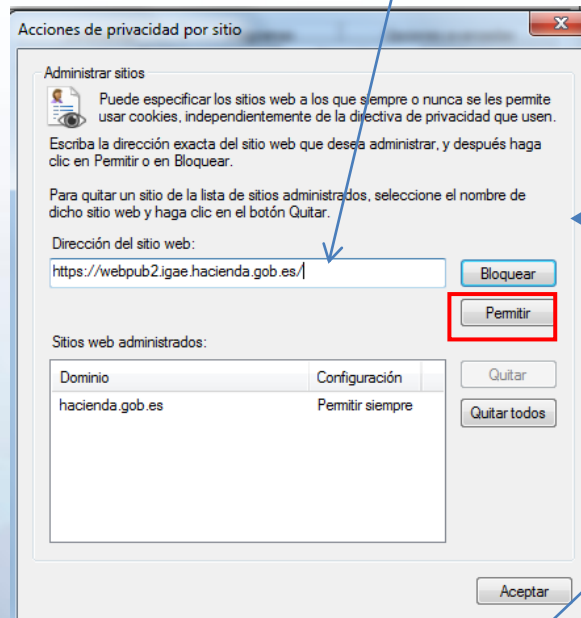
Acciones de privacidad por sitio

Administrar sitios

Puede especificar los sitios web a los que siempre o nunca se les permite usar cookies, independientemente de la directiva de privacidad que usen.

Escriba la dirección exacta del sitio web que desea administrar, y después haga clic en Permitir o en Bloquear.

Para quitar un sitio de la lista de sitios administrados, seleccione el nombre de dicho sitio web y haga clic en el botón Quitar.

Dirección del sitio web:

https://webpub2.igae.hacienda.gob.es/

Bloquear

Permitir

Sitios web administrados:

| Dominio | Configuración |
|---|---|
| hacienda.gob.es | Permitir siempre |

Quitar

Quitar todos

Aceptar